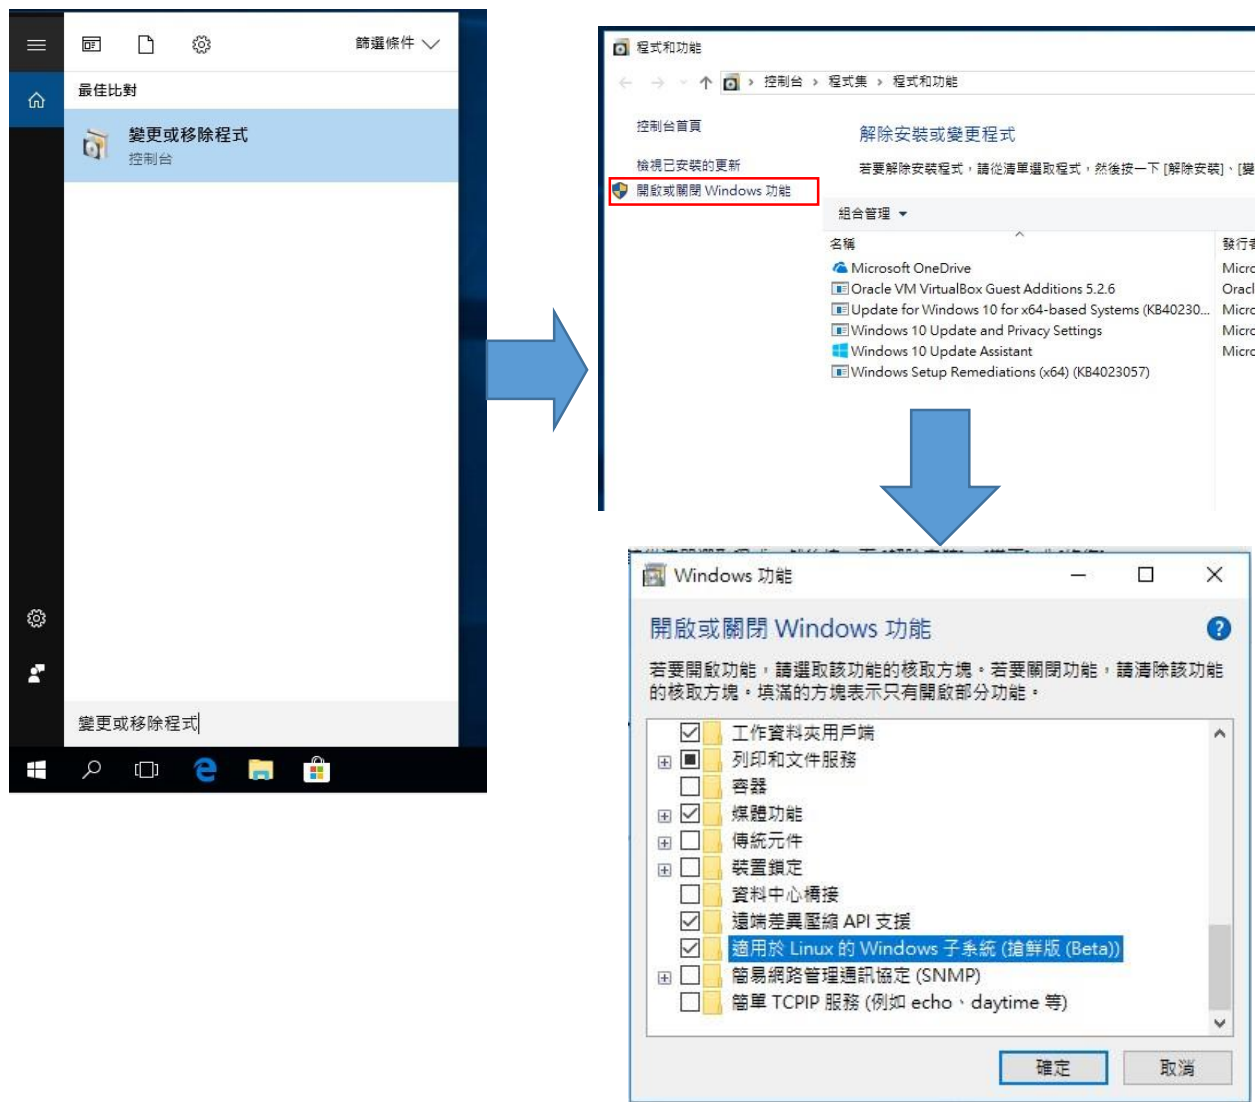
篩選條件

最佳比對

變更或移除程式
控制台

變更或移除程式

程式和功能

控制台 › 程式集 › 程式和功能

控制台首頁

檢視已安裝的更新

開啟或關閉 Windows 功能

解除安裝或變更程式

若要解除安裝程式，請從清單選取程式，然後按一下 [解除安裝]、[變

組合管理

名稱

發行者

Microsoft OneDrive
Oracle VM VirtualBox Guest Additions 5.2.6
Update for Windows 10 for x64-based Systems (KB40230...
Windows 10 Update and Privacy Settings
Windows 10 Update Assistant
Windows Setup Remediations (x64) (KB4023057)

Micro
Oracl
Micro
Micro
Micro

Windows 功能

開啟或關閉 Windows 功能

若要開啟功能，請選取該功能的核取方塊。若要關閉功能，請清除該功能的核取方塊。填滿的方塊表示只有開啟部分功能。

工作資料夾用戶端
列印和文件服務
容器
媒體功能
傳統元件
裝置鎖定
資料中心橋接
遠端差異壓縮 API 支援
適用於 Linux 的 Windows 子系統 (搶鮮版 (Beta))
簡易網路管理通訊協定 (SNMP)
簡單 TCPIP 服務 (例如 echo、daytime 等)

確定

取消